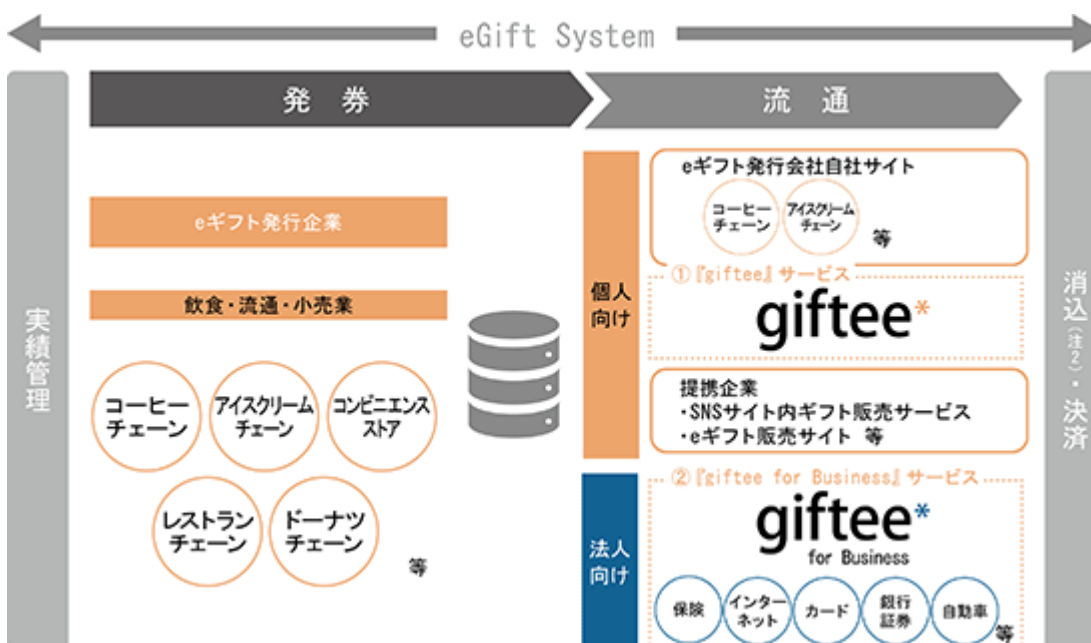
eGift System

実績管理

発券

eギフト発行企業

飲食・流通・小売業

コーヒーチェーン

アイスクリームチェーン

コンビニエンスストア

レストランチェーン

ドーナツチェーン

等

流通

個人向け

eギフト発行会社自社サイト

コーヒーチェーン

アイスクリームチェーン

等

①『giftee』サービス

giftee*

提携企業
・SNSサイト内ギフト販売サービス
・eギフト販売サイト 等

法人向け

②『giftee for Business』サービス

giftee* for Business

保険

インターネット

カード

銀行証券

自動車

等

消込(注2)・決済